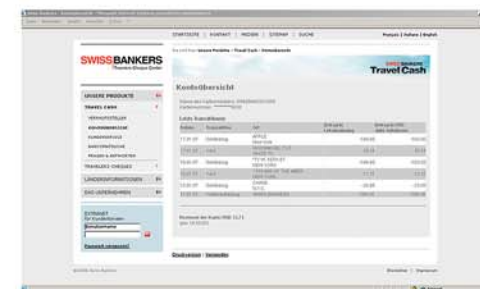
STARTSEITE | KONTAKT | PRESSE | SITEMAP | SUCHE

SWISSBANKERS

Travel Cash

UNSERE PRODUKTE

TRAVEL CASH

KONTOÜBERSICHT

TRAVELERS CHEQUES

ÜBER UNTERNEHMEN

Kontoübersicht

Letzte Transaktionen

| Datum | Transaktion | Ort | | |
|---|---|---|---|---|
| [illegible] | Belastung | APPLE NEW YORK | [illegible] | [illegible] |
| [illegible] | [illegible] | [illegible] | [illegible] | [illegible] |
| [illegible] | Belastung | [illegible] NEW YORK | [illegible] | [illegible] |
| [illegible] | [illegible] | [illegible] NEW YORK | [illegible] | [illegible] |
| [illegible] | Belastung | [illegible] | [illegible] | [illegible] |
| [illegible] | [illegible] | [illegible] | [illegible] | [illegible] |

Druckversion | Versenden

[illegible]